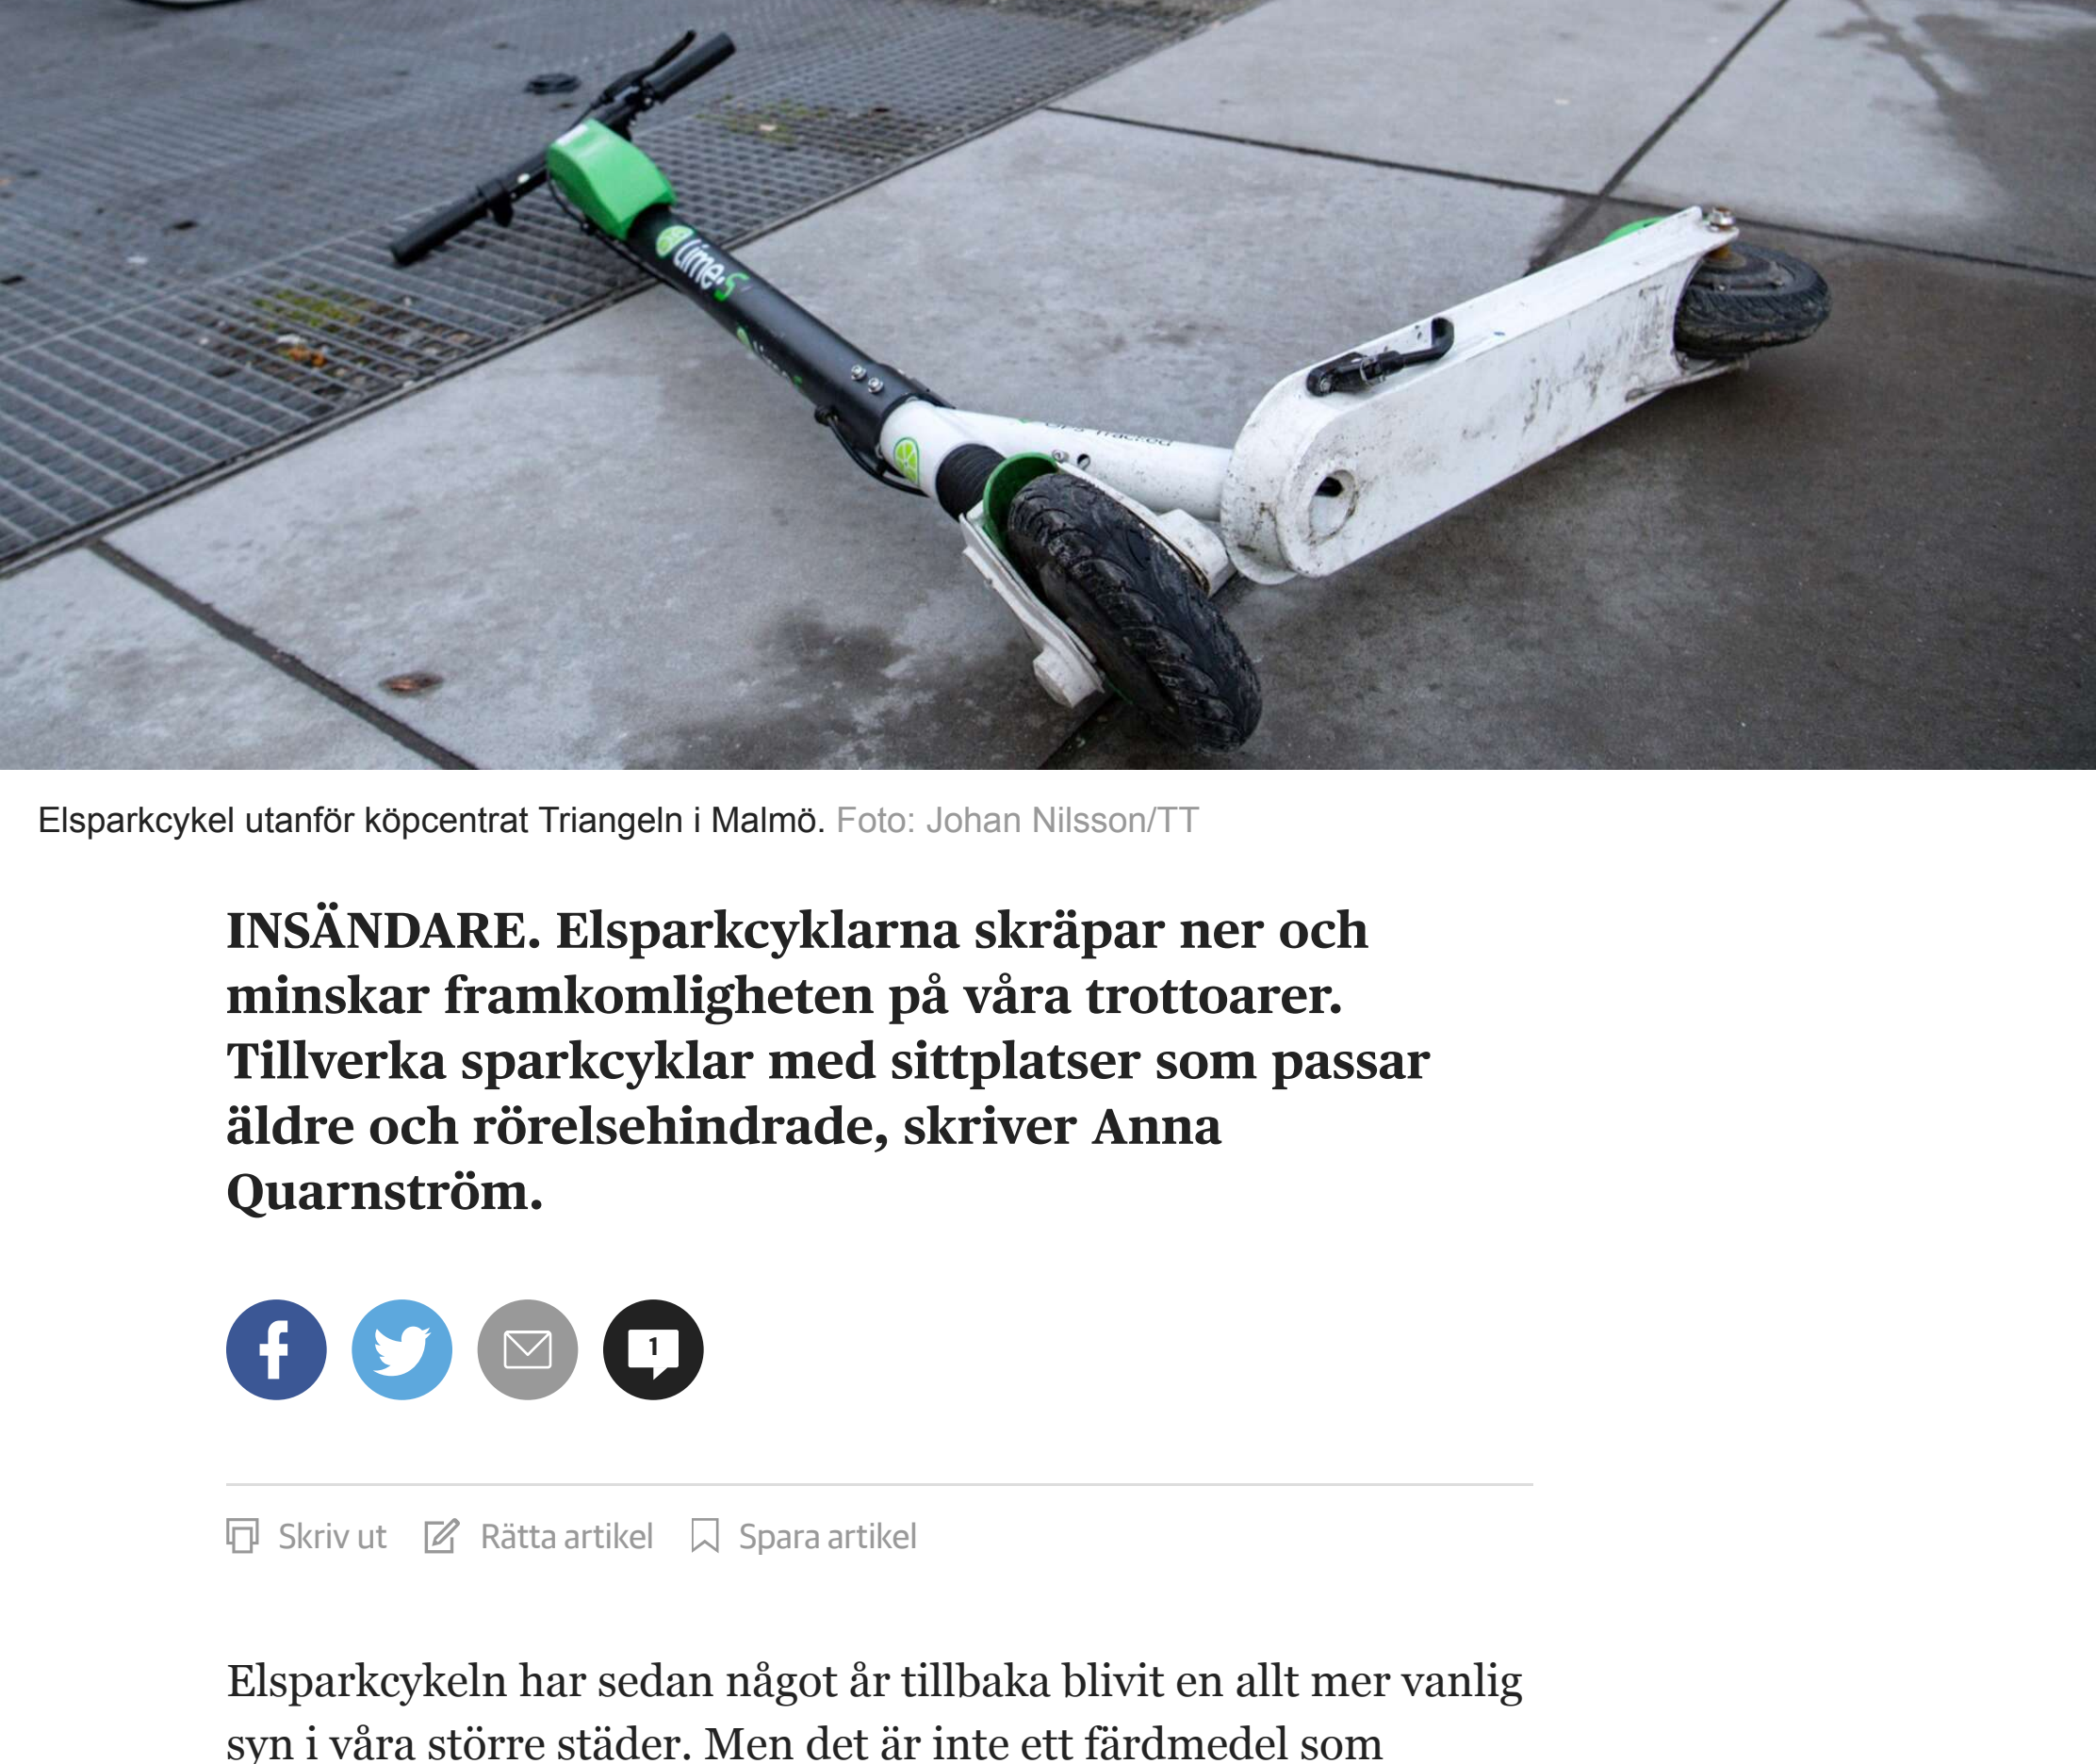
lime-S

Elsparkcykel utanför köpcentrat Triangeln i Malmö. Foto: Johan Nilsson/TT

INSÄNDARE. Elsparkcyklarna skräpar ner och minskar framkomligheten på våra trottoarer. Tillverka sparkcyklar med sittplatser som passar äldre och rörelsehindrade, skriver Anna Quarnström.

1

Skriv ut Rätta artikel Spara artikel

Elsparkcykeln har sedan något år tillbaka blivit en allt mer vanlig syn i våra större städer. Men det är inte ett färdmedel som